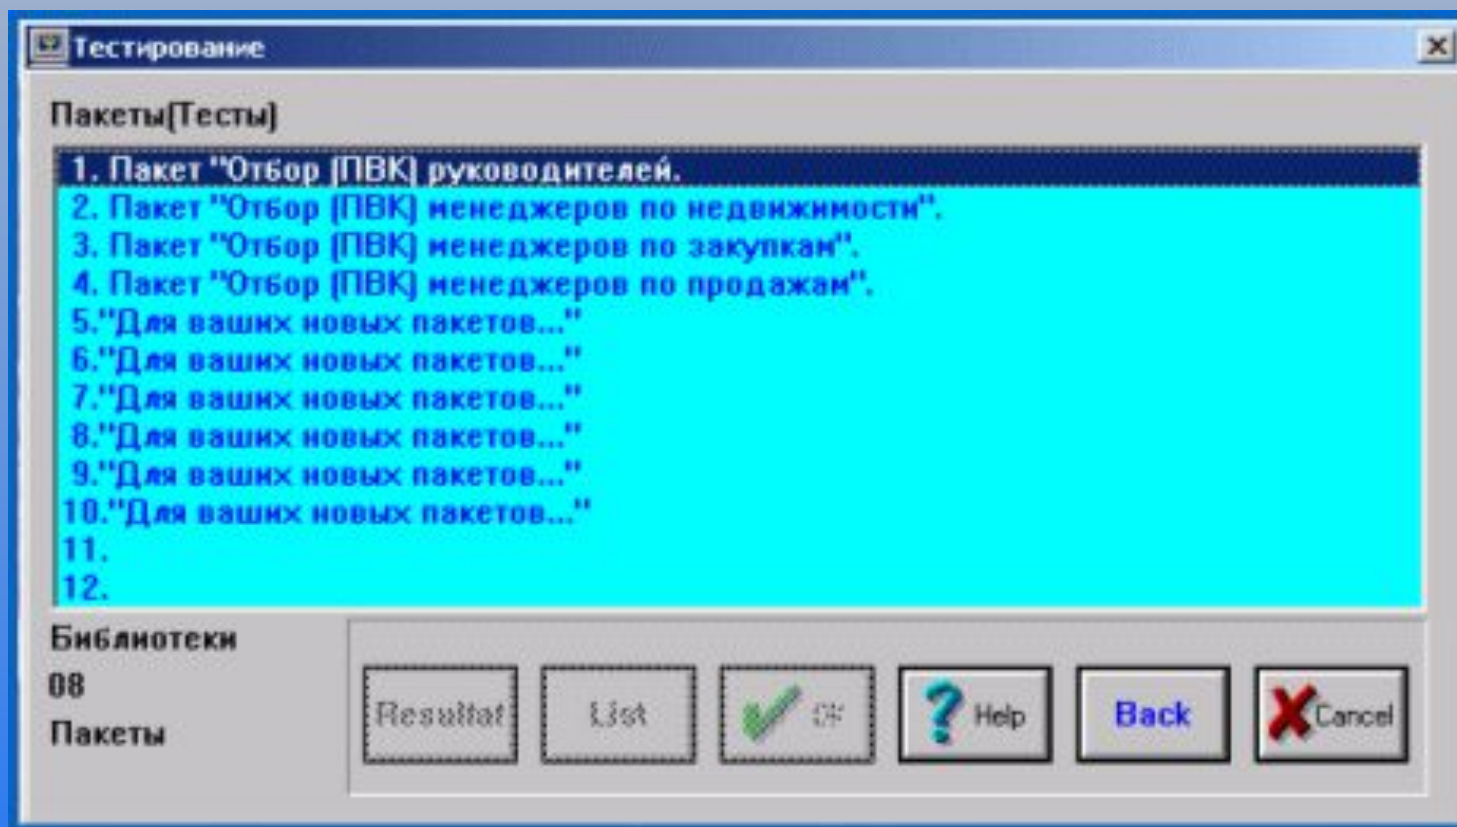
Тестирование

Пакеты(Тесты)

1. Пакет "Отбор (ПВК) руководителей.
2. Пакет "Отбор (ПВК) менеджеров по недвижимости".
3. Пакет "Отбор (ПВК) менеджеров по закупкам".
4. Пакет "Отбор (ПВК) менеджеров по продажам".
5."Для ваших новых пакетов..."
6."Для ваших новых пакетов..."
7."Для ваших новых пакетов..."
8."Для ваших новых пакетов..."
9."Для ваших новых пакетов..."
10."Для ваших новых пакетов..."
11.
12.

Библиотеки
08
Пакеты

Resultat
List
OK
Help
Back
Cancel